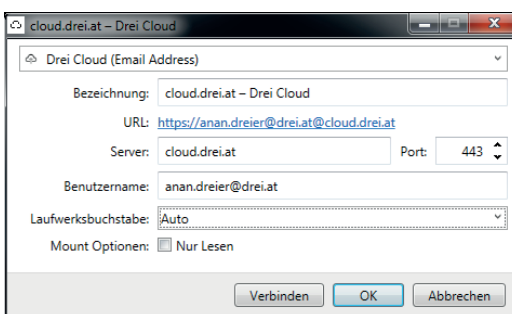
cloud.drei.at – Drei Cloud

Drei Cloud (Email Address)

Bezeichnung: cloud.drei.at – Drei Cloud

URL: https://anan.dreier@drei.at@cloud.drei.at

Server: cloud.drei.at

Port: 443

Benutzername: anan.dreier@drei.at

Laufwerksbuchstabe: Auto

Mount Optionen: Nur Lesen

Verbinden OK Abbrechen